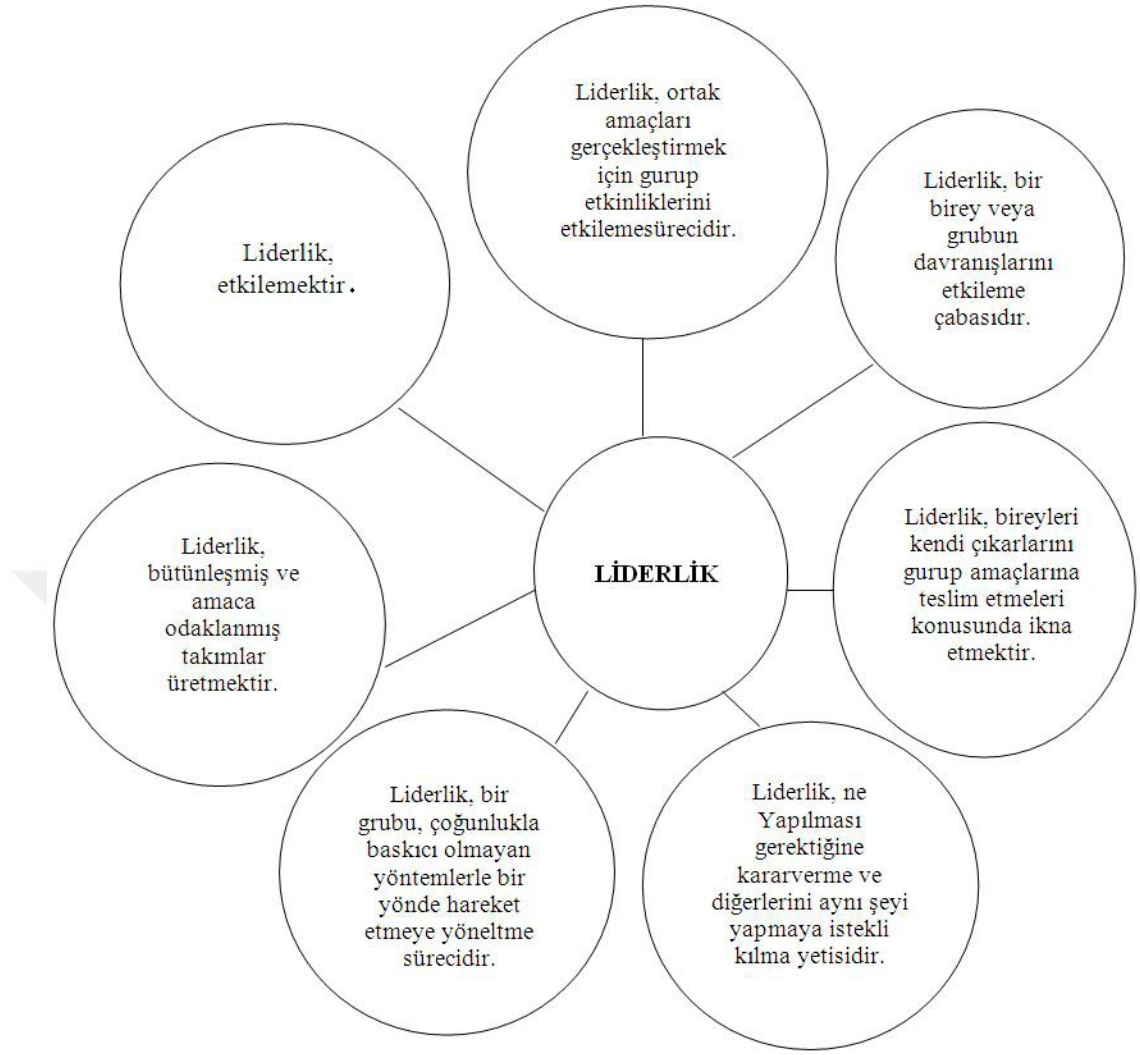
Liderlik, ortak amaçları gerçekleştirmek için gurup etkinliklerini etkilemesürecidir.

Liderlik, etkilemektir.

Liderlik, bir birey veya grubun davranışlarını etkileme çabasıdır.

LİDERLİK

Liderlik, bütünleşmiş ve amaca odaklanmış takımlar üretmektir.

Liderlik, bireyleri kendi çıkarlarını gurup amaçlarına teslim etmeleri konusunda ikna etmektir.

Liderlik, bir grubu, çoğunlukla baskıcı olmayan yöntemlerle bir yönde hareket etmeye yöneltme sürecidir.

Liderlik, ne Yapılması gerektiğine kararverme ve diğerlerini aynı şeyi yapmaya istekli kılma yetisidir.